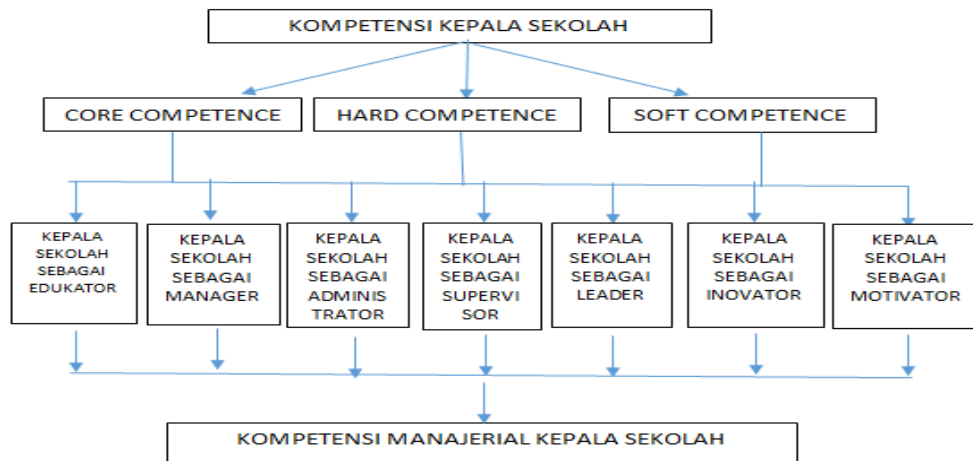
KOMPETENSI KEPALA SEKOLAH

CORE COMPETENCE

HARD COMPETENCE

SOFT COMPETENCE

KEPALA SEKOLAH SEBAGAI EDUKATOR

KEPALA SEKOLAH SEBAGAI MANAGER

KEPALA SEKOLAH SEBAGAI ADMINIS TRATOR

KEPALA SEKOLAH SEBAGAI SUPERVI SOR

KEPALA SEKOLAH SEBAGAI LEADER

KEPALA SEKOLAH SEBAGAI INOVATOR

KEPALA SEKOLAH SEBAGAI MOTIVATOR

KOMPETENSI MANAJERIAL KEPALA SEKOLAH